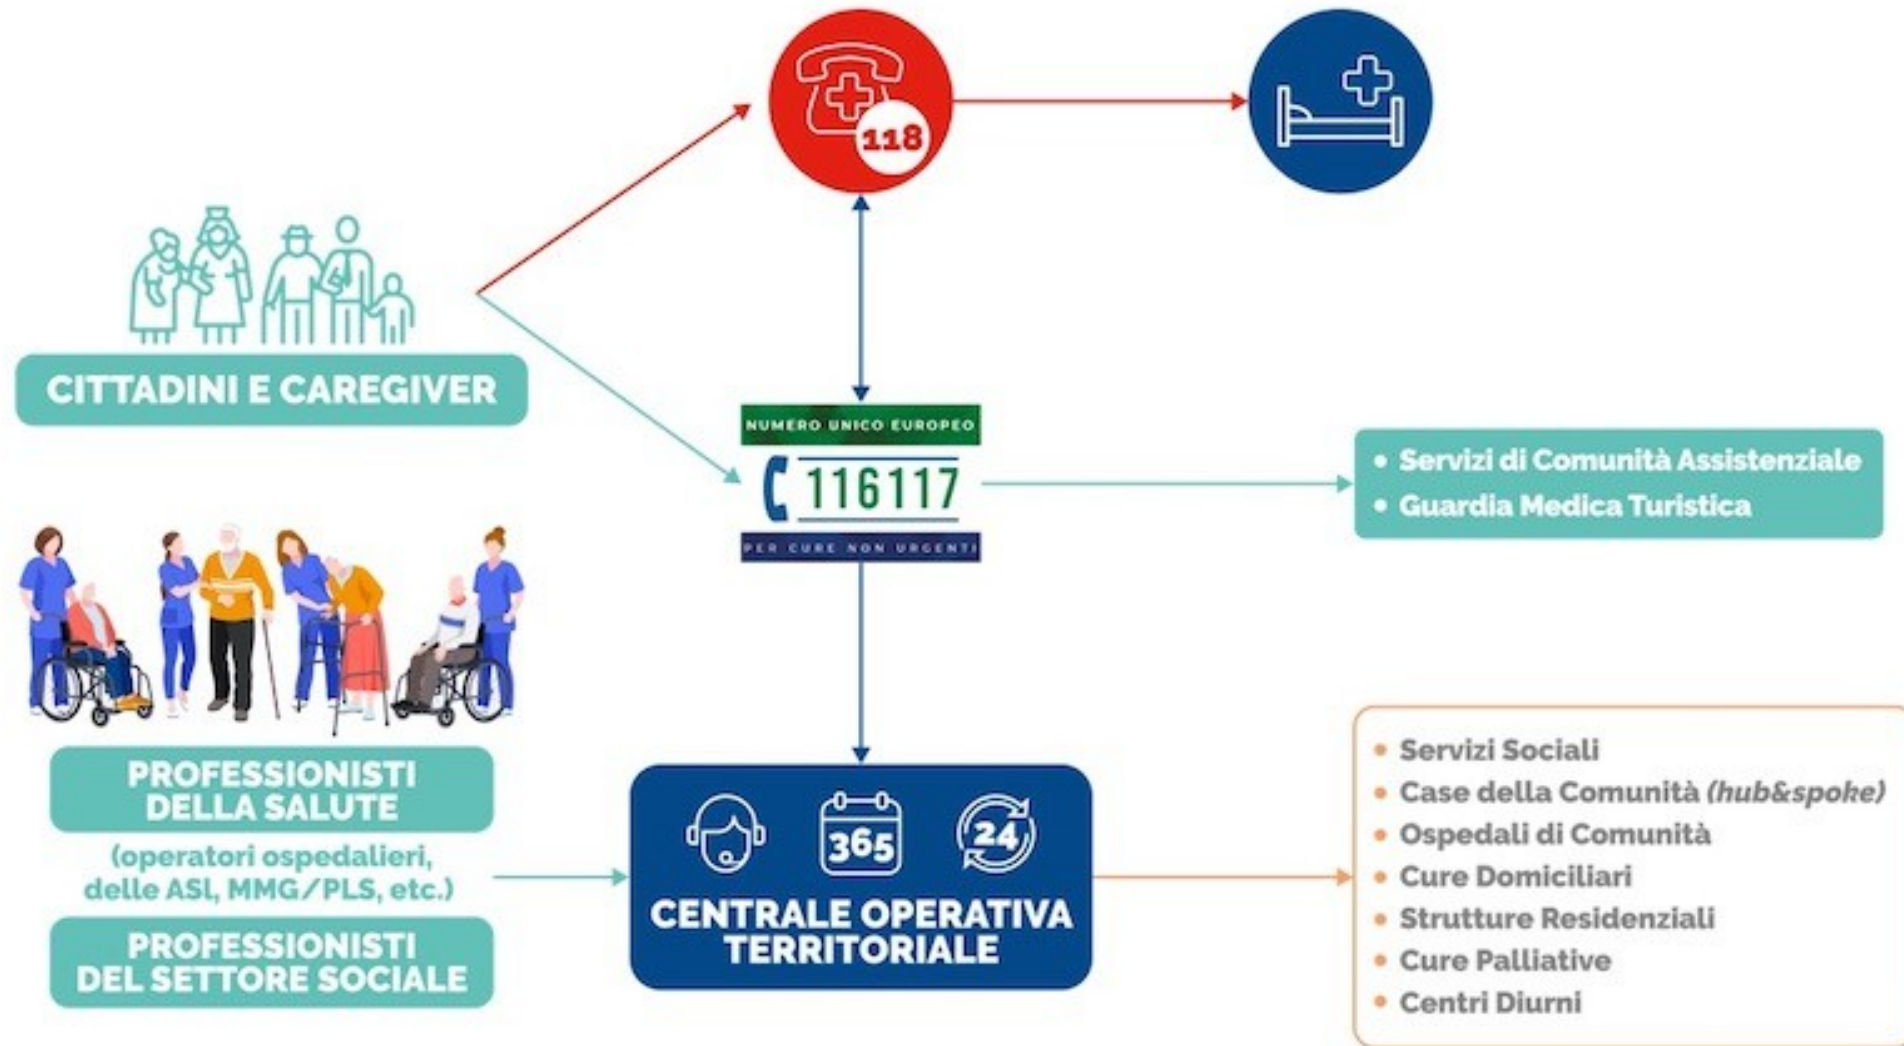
118

CITTADINI E CAREGIVER

NUMERO UNICO EUROPEO
116117
PER CURE NON URGENTI

• Servizi di Comunità Assistenziale
• Guardia Medica Turistica

PROFESSIONISTI DELLA SALUTE
(operatori ospedalieri, delle ASL, MMG/PLS, etc.)

PROFESSIONISTI DEL SETTORE SOCIALE

365
24
CENTRALE OPERATIVA TERRITORIALE

• Servizi Sociali
• Case della Comunità *(hub&spoke)*
• Ospedali di Comunità
• Cure Domiciliari
• Strutture Residenziali
• Cure Palliative
• Centri Diurni